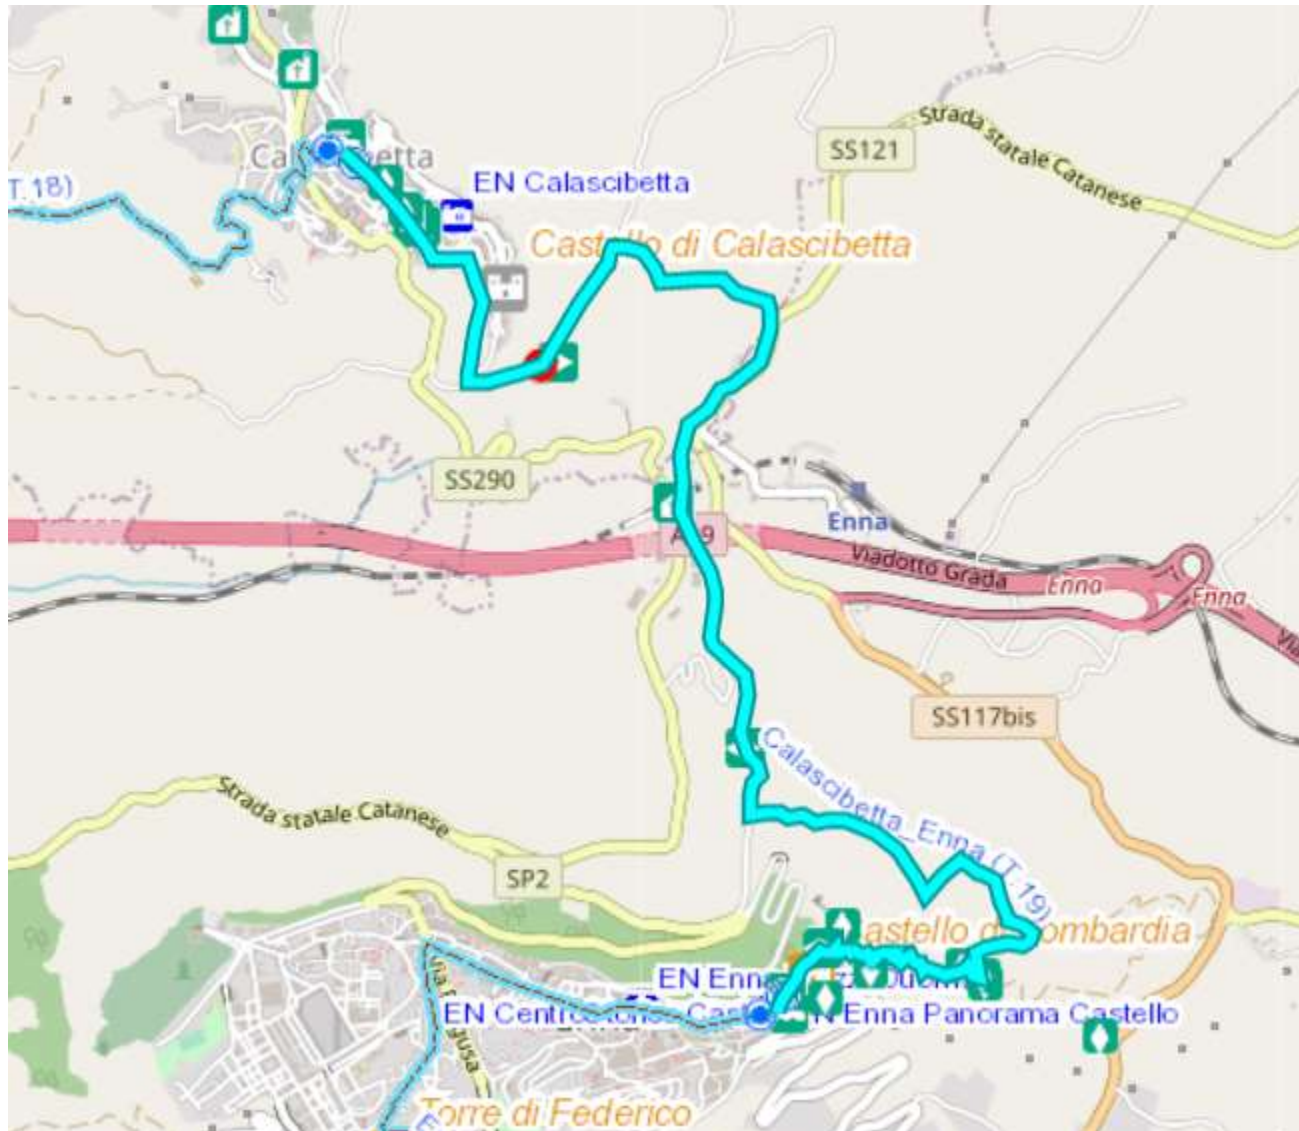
T.18)

Cal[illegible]etta

EN Calascibetta

SS121

Strada statale Catanese

Cast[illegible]o di Calascibetta

SS290

Enna

A19

Viadotto Grada

Enna

Enna

SS117bis

Calascibetta_Enna (T.19)

Strada statale Catanese

SP2

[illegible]astello d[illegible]ombardia

EN Enn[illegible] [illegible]uom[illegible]

EN Centr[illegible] Cas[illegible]

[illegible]N Enna Panorama Castello

Via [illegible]usa

Torre di Federico